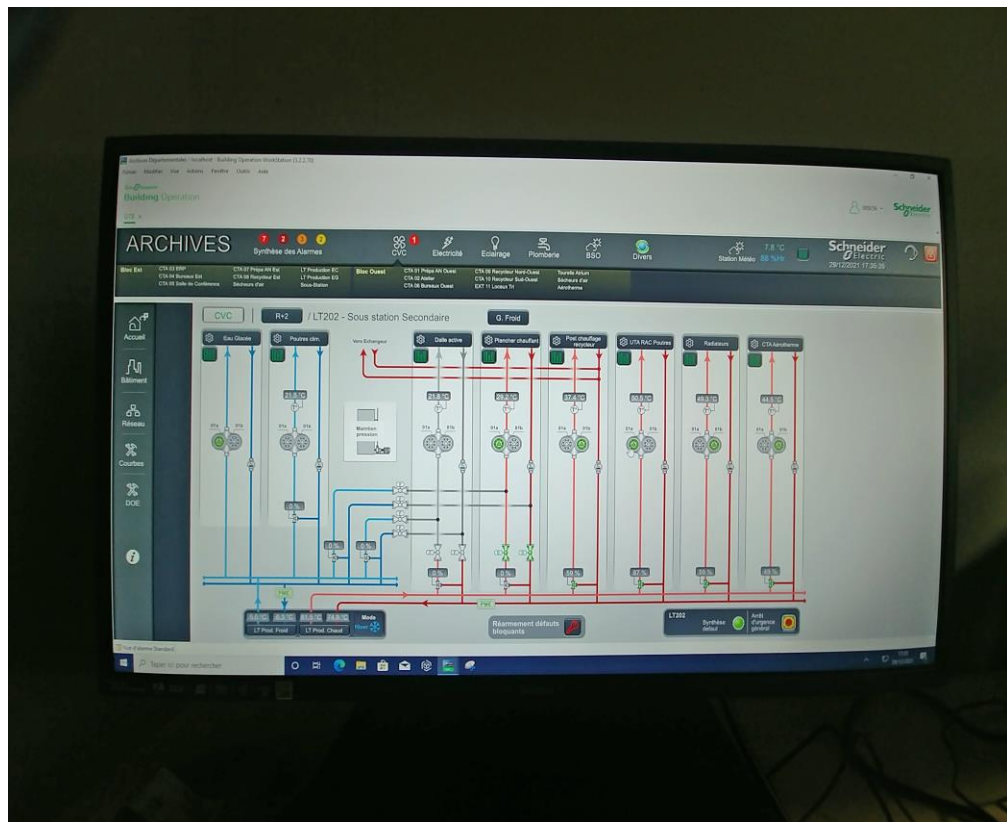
Archives Départementales - localhost - Building Operation WorkStation

Fichier Modifier Vue Actions Fenêtre Outils Aide

Building Operation

Schneider Electric

ARCHIVES

7 2 0 2

Synthèse des Alarmes

CVC 1

Electricité

Eclairage

Plomberie

BSO

Divers

Station Météo 7.8 °C 88 %Hr

Schneider Electric

29/12/2021 17:35:25

Bloc Est

CTA 03 ERP
CTA 04 Bureaux Est
CTA 05 Salle de Conférence

CTA 07 Prépa AN Est
CTA 08 Recycleur Est
Sécheurs d'air

LT Production EC
LT Production EG
Sous-Station

Bloc Ouest

CTA 01 Prépa AN Ouest
CTA 02 Atelier
CTA 06 Bureaux Ouest

CTA 09 Recycleur Nord-Ouest
CTA 10 Recycleur Sud-Ouest
EXT 11 Locaux Tri

Tourelle Atrium
Sécheurs d'air
Aérotherme

Accueil

Bâtiment

Réseau

Courbes

DOE

CVC

R+2

/ LT202 - Sous station Secondaire

G. Froid

Eau Glacée

Poutres clim.

Vers Echangeur

Dalle active

Plancher chauffant

Post chauffage recycleur

UTA RAC Poutres

Radiateurs

CTA Aérotherme

21.5 °C

21.8 °C

29.2 °C

37.4 °C

50.5 °C

49.3 °C

44.5 °C

Maintien pression

0 %

0 %

0 %

0 %

0 %

59 %

87 %

59 %

45 %

PMC

PMC

LT Prod. Froid

LT Prod. Chaud

Mode Hiver

Réarmement défauts bloquants

LT202

Synthèse défaut

Arrêt d'urgence général

Taper ici pour rechercher